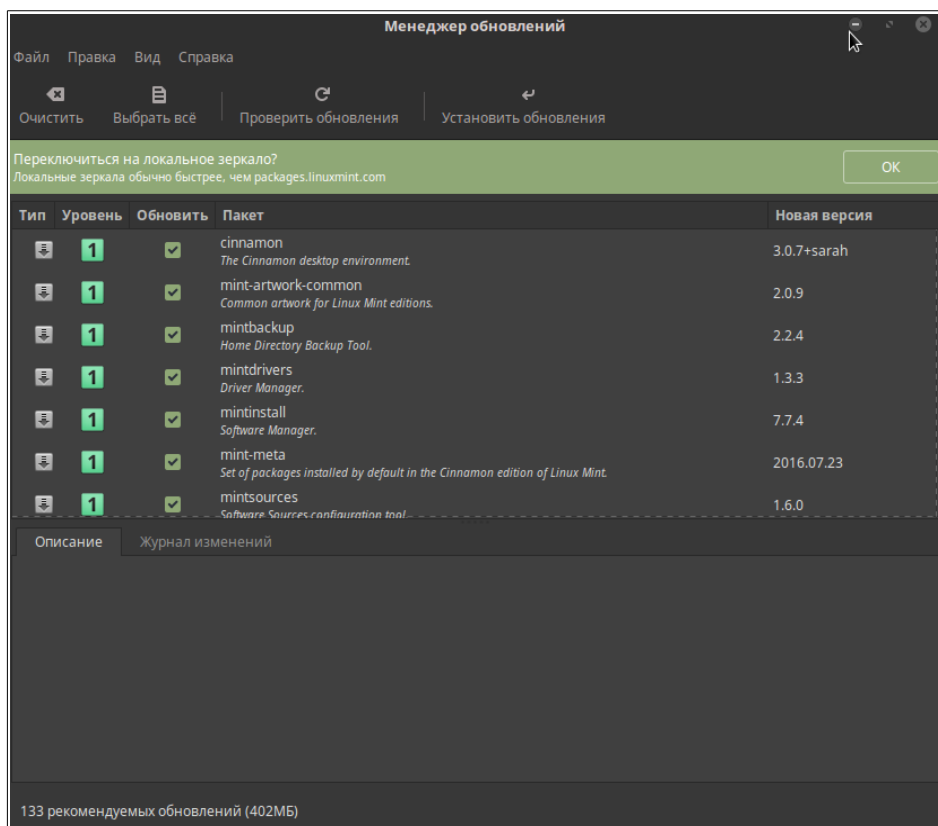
Менеджер обновлений

Файл Правка Вид Справка

Очистить Выбрать всё Проверить обновления Установить обновления

Переключиться на локальное зеркало?
Локальные зеркала обычно быстрее, чем packages.linuxmint.com

OK

| Тип | Уровень | Обновить | Пакет | Новая версия |
|---|---|---|---|---|
| | 1 | | cinnamon The Cinnamon desktop environment. | 3.0.7+sarah |
| | 1 | | mint-artwork-common Common artwork for Linux Mint editions. | 2.0.9 |
| | 1 | | mintbackup Home Directory Backup Tool. | 2.2.4 |
| | 1 | | mintdrivers Driver Manager. | 1.3.3 |
| | 1 | | mintinstall Software Manager. | 7.7.4 |
| | 1 | | mint-meta Set of packages installed by default in the Cinnamon edition of Linux Mint. | 2016.07.23 |
| | 1 | | mintsources Software Sources configuration tool. | 1.6.0 |

Описание Журнал изменений

133 рекомендуемых обновлений (402МБ)